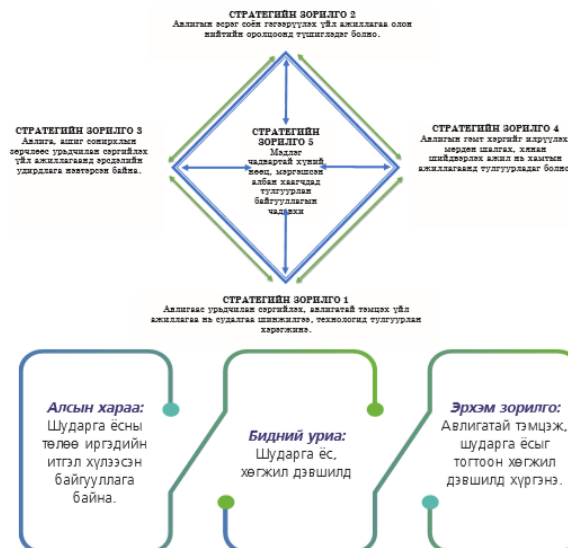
СТРАТЕГИЙН ЗОРИЛГО 2
Авлигын эсрэг соён гэгээрүүлэх үйл ажиллагаа олон нийтийн оролцоонд түшиглэдэг болно.

СТРАТЕГИЙН ЗОРИЛГО 3
Авлига, ашиг сонирхлын зөрчлөөс урьдчилан сэргийлэх үйл ажиллагаанд эрсдэлийн удирдлага нэвтэрсэн байна.

СТРАТЕГИЙН ЗОРИЛГО 5
Мэдлэг чадвартай хүний нөөц, мэргэшсэн албан хаагчид тулгуурлан байгууллагын чадавх

СТРАТЕГИЙН ЗОРИЛГО 4
Авлигын гэмт хэргийг илрүүлэх, мөрдөн шалгах, хянан шийдвэрлэх ажил нь хамтын ажиллагаанд тулгуурладаг болно.

СТРАТЕГИЙН ЗОРИЛГО 1
Авлигаас урьдчилан сэргийлэх, авлигатай тэмцэх үйл ажиллагаа нь судалгаа шинжилгээ, технологид тулгуурлан хэрэгжинэ.

Алсын хараа:
Шударга ёсны төлөө иргэдийн итгэл хүлээсэн байгууллага байна.

Бидний уриа:
Шударга ёс, хөгжил дэвшилд

Эрхэм зорилго:
Авлигатай тэмцэж, шударга ёсыг тогтоон хөгжил дэвшилд хүргэнэ.